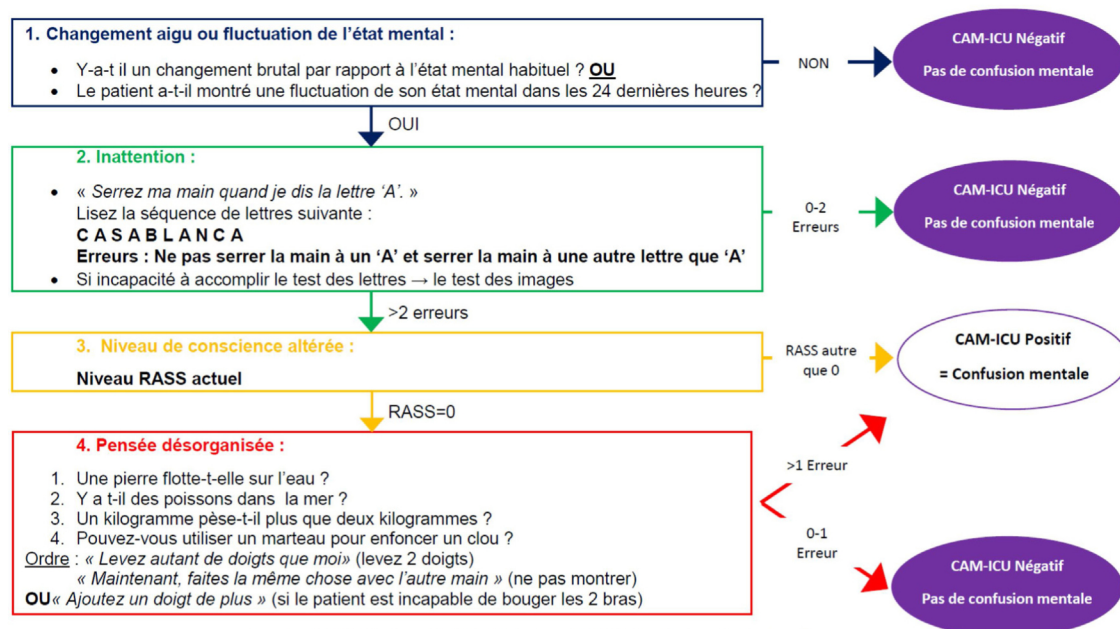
1. Changement aigu ou fluctuation de l'état mental :

• Y-a-t il un changement brutal par rapport à l'état mental habituel ? OU
• Le patient a-t-il montré une fluctuation de son état mental dans les 24 dernières heures ?

NON

CAM-ICU Négatif
Pas de confusion mentale

OUI

2. Inattention :

• « Serrez ma main quand je dis la lettre 'A'. »
Lisez la séquence de lettres suivante :
C A S A B L A N C A
Erreurs : Ne pas serrer la main à un 'A' et serrer la main à une autre lettre que 'A'
• Si incapacité à accomplir le test des lettres → le test des images

0-2 Erreurs

CAM-ICU Négatif
Pas de confusion mentale

>2 erreurs

3. Niveau de conscience altérée :

Niveau RASS actuel

RASS autre que 0

CAM-ICU Positif
= Confusion mentale

RASS=0

4. Pensée désorganisée :

1. Une pierre flotte-t-elle sur l'eau ?
2. Y a t-il des poissons dans la mer ?
3. Un kilogramme pèse-t-il plus que deux kilogrammes ?
4. Pouvez-vous utiliser un marteau pour enfoncer un clou ?
Ordre : « Levez autant de doigts que moi» (levez 2 doigts)
« Maintenant, faites la même chose avec l'autre main » (ne pas montrer)
OU« Ajoutez un doigt de plus » (si le patient est incapable de bouger les 2 bras)

>1 Erreur

0-1 Erreur

CAM-ICU Négatif
Pas de confusion mentale